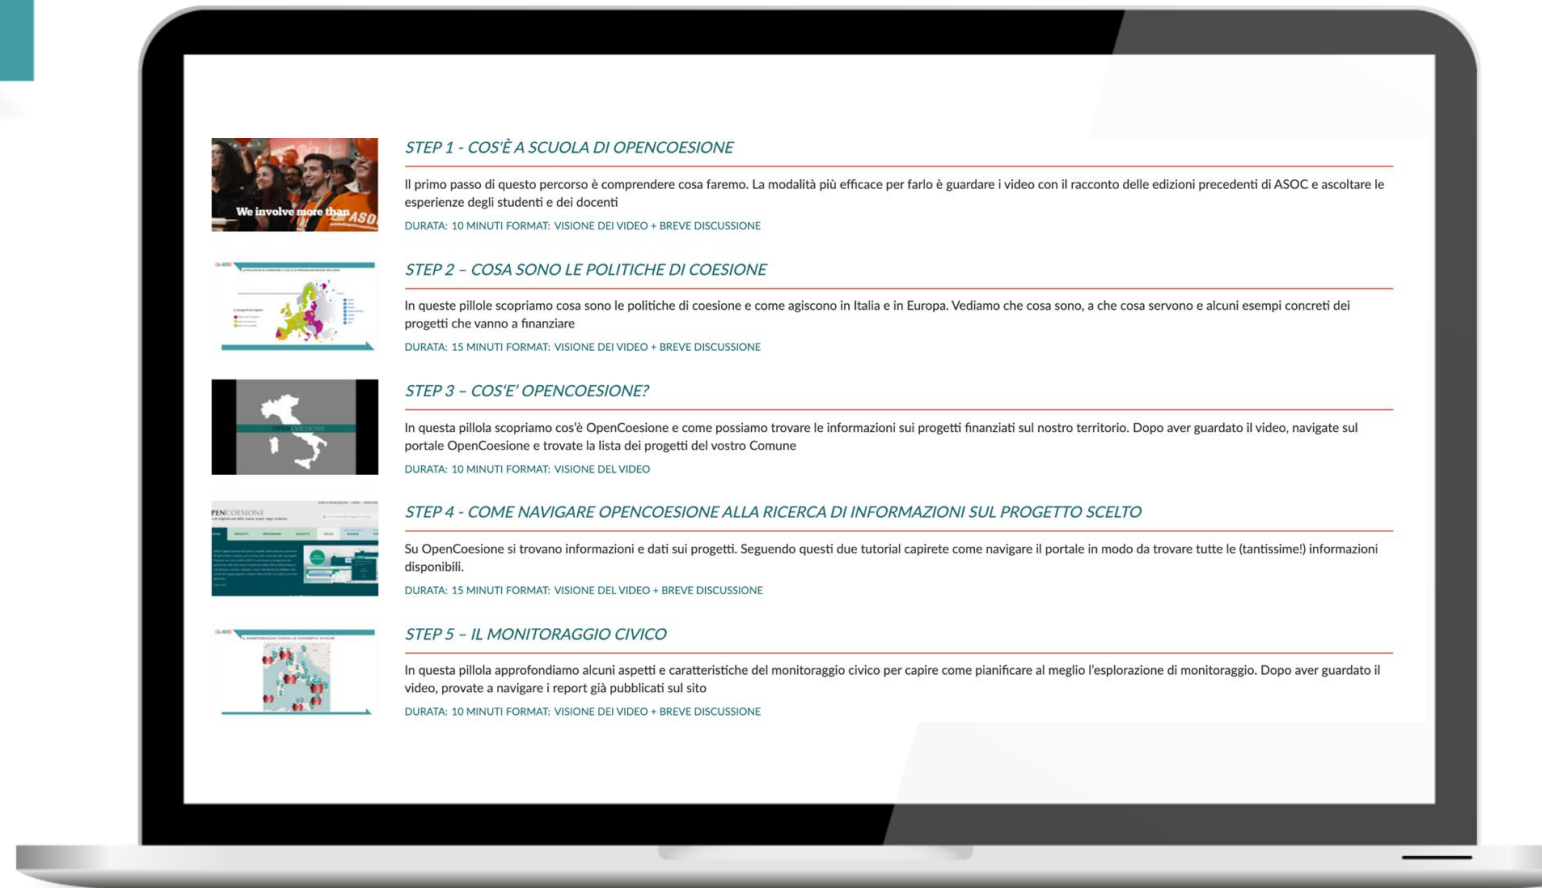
We involve more than ASO

STEP 1 - COS'È A SCUOLA DI OPENCOESIONE

Il primo passo di questo percorso è comprendere cosa faremo. La modalità più efficace per farlo è guardare i video con il racconto delle edizioni precedenti di ASOC e ascoltare le esperienze degli studenti e dei docenti

DURATA: 10 MINUTI FORMAT: VISIONE DEI VIDEO + BREVE DISCUSSIONE

STEP 2 – COSA SONO LE POLITICHE DI COESIONE

In queste pillole scopriamo cosa sono le politiche di coesione e come agiscono in Italia e in Europa. Vediamo che cosa sono, a che cosa servono e alcuni esempi concreti dei progetti che vanno a finanziare

DURATA: 15 MINUTI FORMAT: VISIONE DEI VIDEO + BREVE DISCUSSIONE

STEP 3 – COS'E' OPENCOESIONE?

In questa pillola scopriamo cos'è OpenCoesione e come possiamo trovare le informazioni sui progetti finanziati sul nostro territorio. Dopo aver guardato il video, navigate sul portale OpenCoesione e trovate la lista dei progetti del vostro Comune

DURATA: 10 MINUTI FORMAT: VISIONE DEL VIDEO

STEP 4 - COME NAVIGARE OPENCOESIONE ALLA RICERCA DI INFORMAZIONI SUL PROGETTO SCELTO

Su OpenCoesione si trovano informazioni e dati sui progetti. Seguendo questi due tutorial capirete come navigare il portale in modo da trovare tutte le (tantissime!) informazioni disponibili.

DURATA: 15 MINUTI FORMAT: VISIONE DEL VIDEO + BREVE DISCUSSIONE

STEP 5 – IL MONITORAGGIO CIVICO

In questa pillola approfondiamo alcuni aspetti e caratteristiche del monitoraggio civico per capire come pianificare al meglio l'esplorazione di monitoraggio. Dopo aver guardato il video, provate a navigare i report già pubblicati sul sito

DURATA: 10 MINUTI FORMAT: VISIONE DEI VIDEO + BREVE DISCUSSIONE